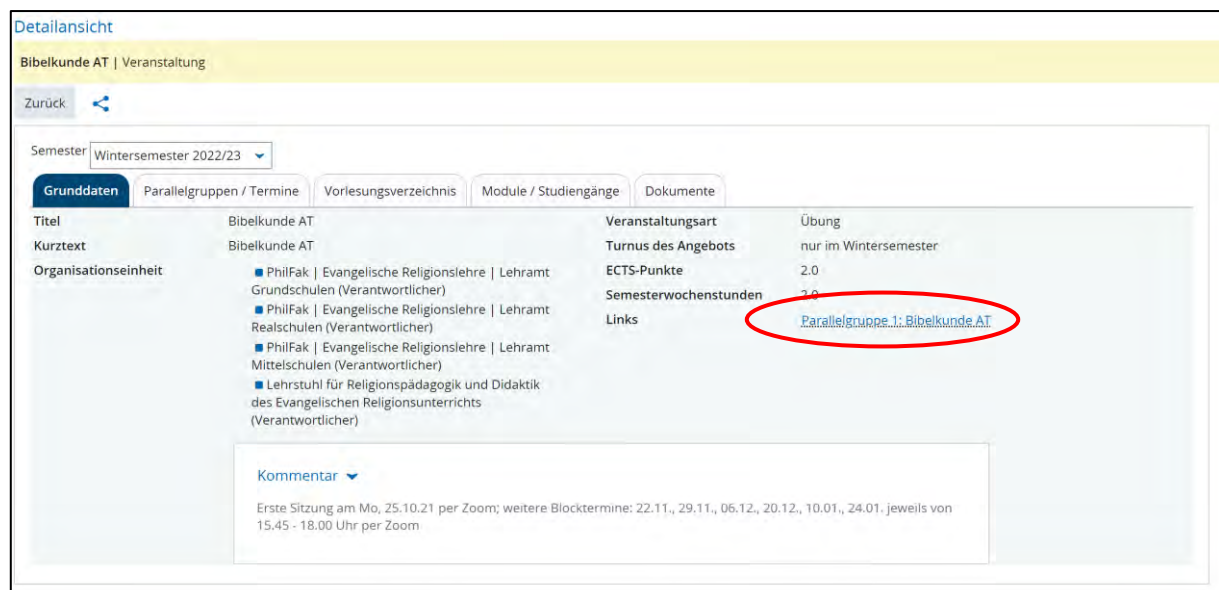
Detailansicht

Bibelkunde AT | Veranstaltung

Zurück

Semester Wintersemester 2022/23

Grunddaten | Parallelgruppen / Termine | Vorlesungsverzeichnis | Module / Studiengänge | Dokumente

| | | | |
|---|---|---|---|
| Titel | Bibelkunde AT | Veranstaltungsart | Übung |
| Kurztext | Bibelkunde AT | Turnus des Angebots | nur im Wintersemester |
| Organisationseinheit | PhilFak \| Evangelische Religionslehre \| Lehramt Grundschulen (Verantwortlicher) PhilFak \| Evangelische Religionslehre \| Lehramt Realschulen (Verantwortlicher) PhilFak \| Evangelische Religionslehre \| Lehramt Mittelschulen (Verantwortlicher) Lehrstuhl für Religionspädagogik und Didaktik des Evangelischen Religionsunterrichts (Verantwortlicher) | ECTS-Punkte | 2.0 |
| | | Semesterwochenstunden | 2.0 |
| | | Links | Parallelgruppe 1: Bibelkunde AT |

Kommentar

Erste Sitzung am Mo, 25.10.21 per Zoom; weitere Blocktermine: 22.11., 29.11., 06.12., 20.12., 10.01., 24.01. jeweils von 15.45 - 18.00 Uhr per Zoom